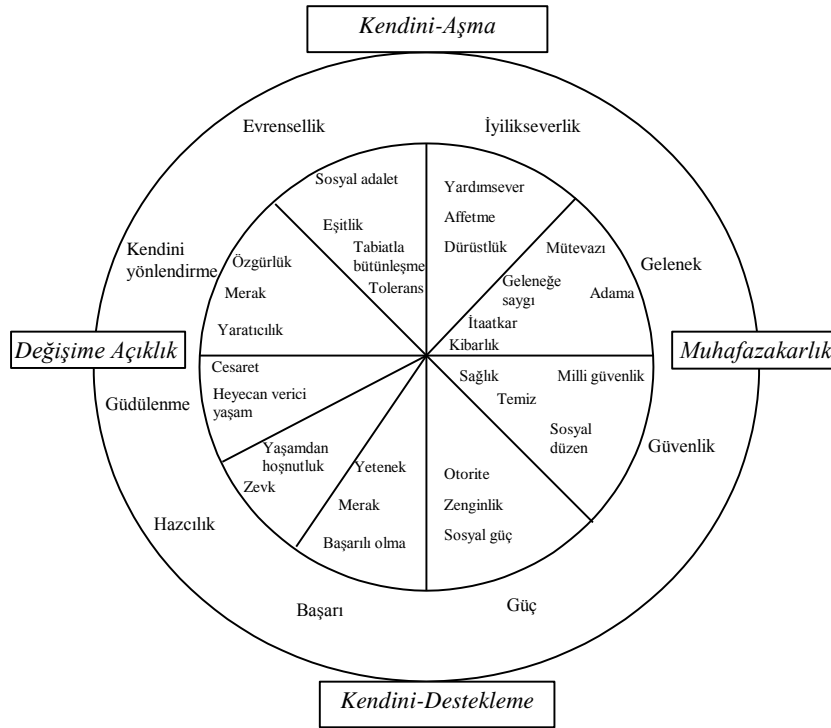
Kendini-Aşma

Evrensellik

İyilikseverlik

Sosyal adalet

Eşitlik

Tabiatla bütünleşme

Tolerans

Yardımsever

Affetme

Dürüstlük

Mütevazı

Geleneğe saygı

Adama

İtaatkar

Kibarlık

Gelenek

Kendini yönlendirme

Özgürlük

Merak

Yaratıcılık

Değişime Açıklık

Muhafazakarlık

Cesaret

Heyecan verici yaşam

Güdülenme

Sağlık

Temiz

Milli güvenlik

Sosyal düzen

Güvenlik

Yaşamdan hoşnutluk

Zevk

Yetenek

Merak

Başarılı olma

Otorite

Zenginlik

Sosyal güç

Hazcılık

Başarı

Güç

Kendini-Destekleme